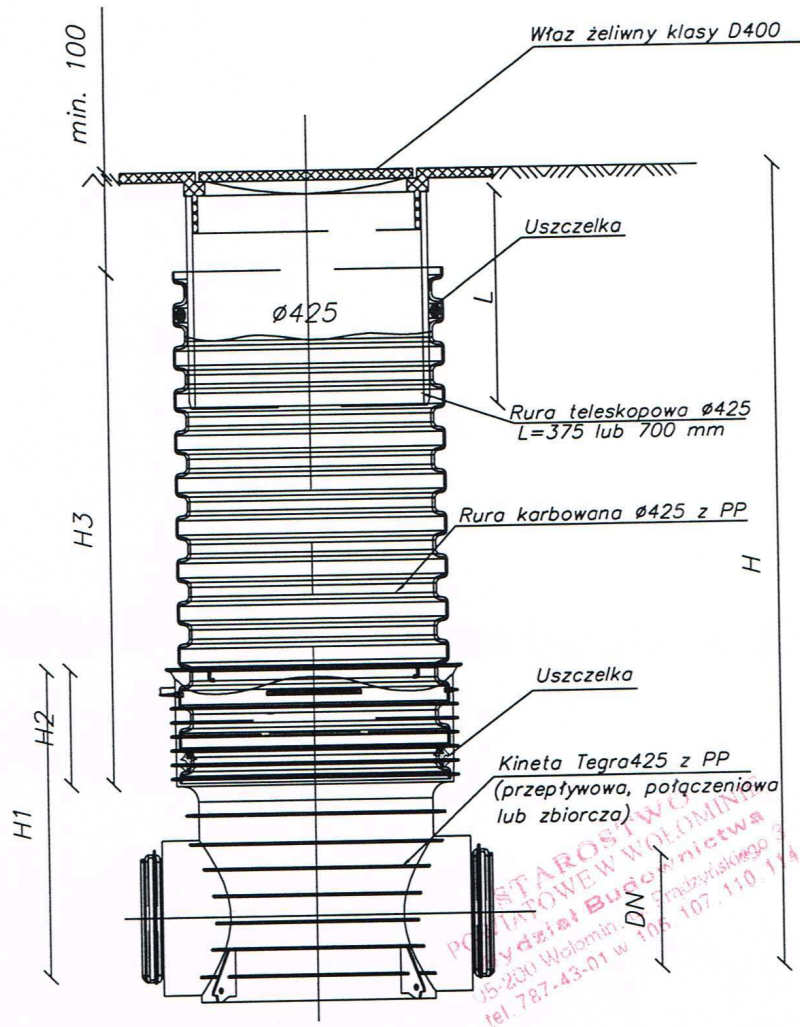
min. 100

Właz żeliwny klasy D400

Uszczelka

L

ø425

Rura teleskopowa ø425
L=375 lub 700 mm

Rura karbowana ø425 z PP

H3

H

Uszczelka

H2

Kineta Tegra425 z PP
(przepływowa, połączeniowa lub zbiorcza)

H1

DN

STAROSTWO
POWIATOWE W WOŁOMINIE
Wydział Budownictwa
05-200 Wołomin, Prądzyńskiego 3
tel. 787-43-01 w 106 107 110 114